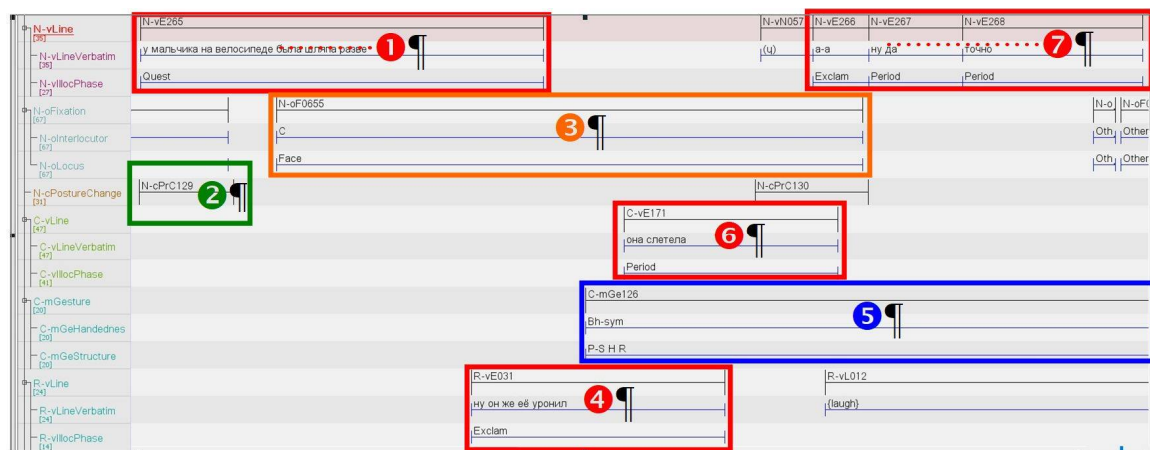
N-vLine [35]
N-vLineVerbatim [35]
N-vIllocPhase [27]
N-oFixation [67]
N-oInterlocutor [67]
N-oLocus [67]
N-cPostureChange [31]
C-vLine [47]
C-vLineVerbatim [47]
C-vIllocPhase [41]
C-mGesture [20]
C-mGeHandednes [20]
C-mGeStructure [20]
R-vLine [24]
R-vLineVerbatim [24]
R-vIllocPhase [14]

N-vE265
у мальчика на велосипеде была шляпа разве
1
Quest
N-vN057
(ц)
N-vE266
а-а
Exclam
N-vE267
ну да
Period
N-vE268
точно
Period
7
N-oF0655
C
Face
3
N-o
Oth
Oth
N-oF
Other
Other
N-cPrC129
2
N-cPrC130
C-vE171
она слетела
Period
6
C-mGe126
Bh-sym
P-S H R
5
R-vE031
ну он же её уронил
Exclam
4
R-vL012
{laugh}